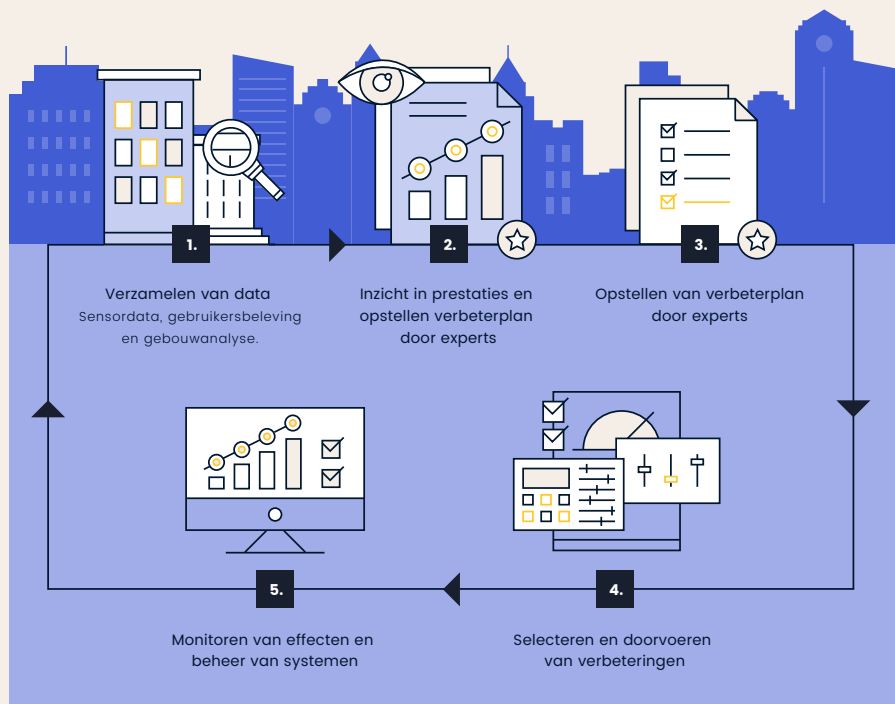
1.

Verzamelen van data
Sensordata, gebruikersbeleving en gebouwanalyse.

2.

Inzicht in prestaties en opstellen verbeterplan door experts

3.

Opstellen van verbeterplan door experts

4.

Selecteren en doorvoeren van verbeteringen

5.

Monitoren van effecten en beheer van systemen